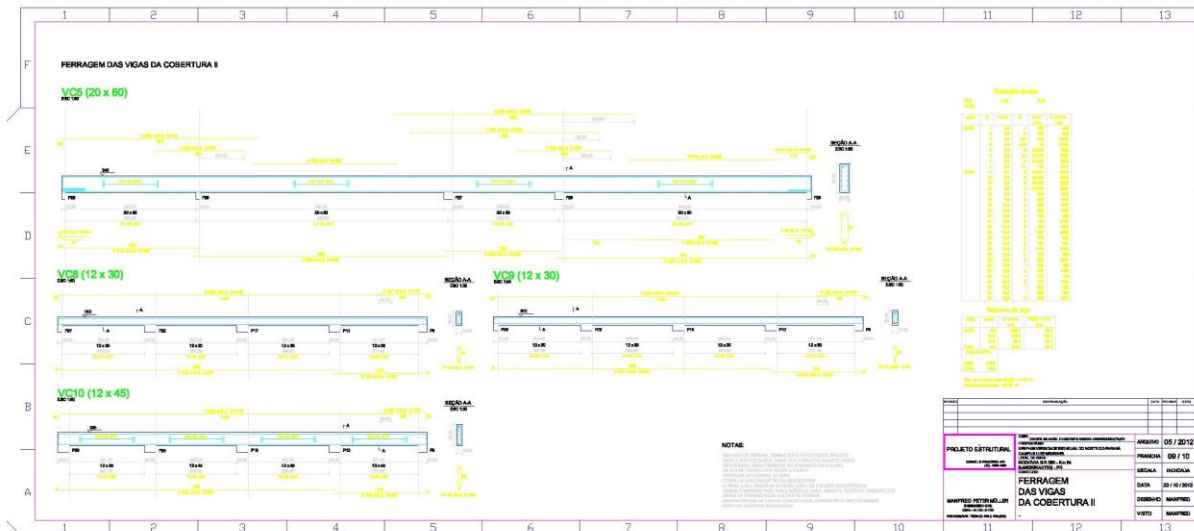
1 2 3 4 5 6 7 8 9 10 11 12 13

F

FERRAGEM DAS VIGAS DA COBERTURA II

VC5 (20 x 60)
ESC 1:50

E

SEÇÃO A-A
ESC 1:25

A

A

20 x 60

20 x 60

20 x 60

D

VC8 (12 x 30)
ESC 1:50

SEÇÃO A-A
ESC 1:25

VC9 (12 x 30)

SEÇÃO A-A
ESC 1:25

C

A

12 x 30

12 x 30

12 x 30

12 x 30

A

12 x 30

12 x 30

12 x 30

12 x 30

B

VC10 (12 x 45)
ESC 1:50

SEÇÃO A-A
ESC 1:25

A

12 x 45

12 x 45

12 x 45

12 x 45

NOTAS:
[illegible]

A

PROJETO ESTRUTURAL

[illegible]

MANFRED PETER MÜLLER
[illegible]

FERRAGEM DAS VIGAS DA COBERTURA II

ARQUIVO 05 / 2012
PRANCHA 09 / 10
ESCALA INDICADA
DATA 23 / 10 / 2012
DESENHO MANFRED
VISTO MANFRED

1 2 3 4 5 6 7 8 9 10 11 12 13